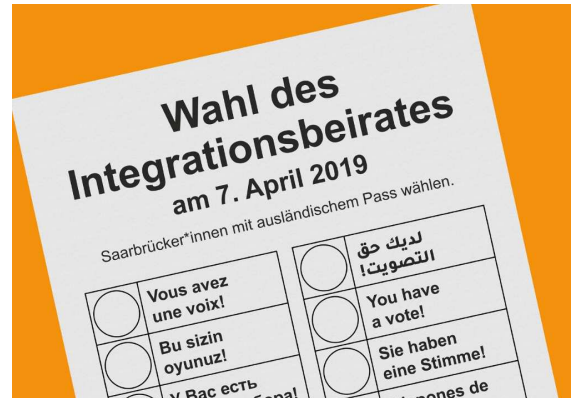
Wahl des Integrationsbeirates am 7. April 2019

Saarbrücker*innen mit ausländischem Pass wählen.

Vous avez une voix!

Bu sizin oyunuz!

У Вас есть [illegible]

لديك حق التصويت!

You have a vote!

Sie haben eine Stimme!

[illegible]pones de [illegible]